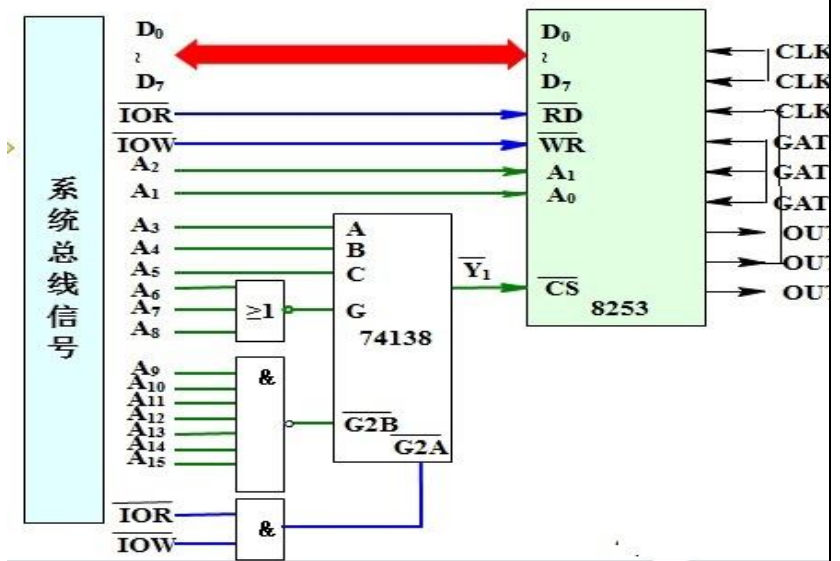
系统总线信号

$D_0$
~
$D_7$
$\overline{IOR}$
$\overline{IOW}$
$A_2$
$A_1$
$A_3$
$A_4$
$A_5$
$A_6$
$A_7$
$A_8$
$A_9$
$A_{10}$
$A_{11}$
$A_{12}$
$A_{13}$
$A_{14}$
$A_{15}$
$\overline{IOR}$
$\overline{IOW}$

≥1
&
&

A
B
C
G
74138
$\overline{G2B}$
$\overline{G2A}$
$\overline{Y_1}$

$D_0$
~
$D_7$
$\overline{RD}$
$\overline{WR}$
$A_1$
$A_0$
$\overline{CS}$
8253

CLK
CLK
CLK
GAT
GAT
GAT
OUT
OUT
OUT